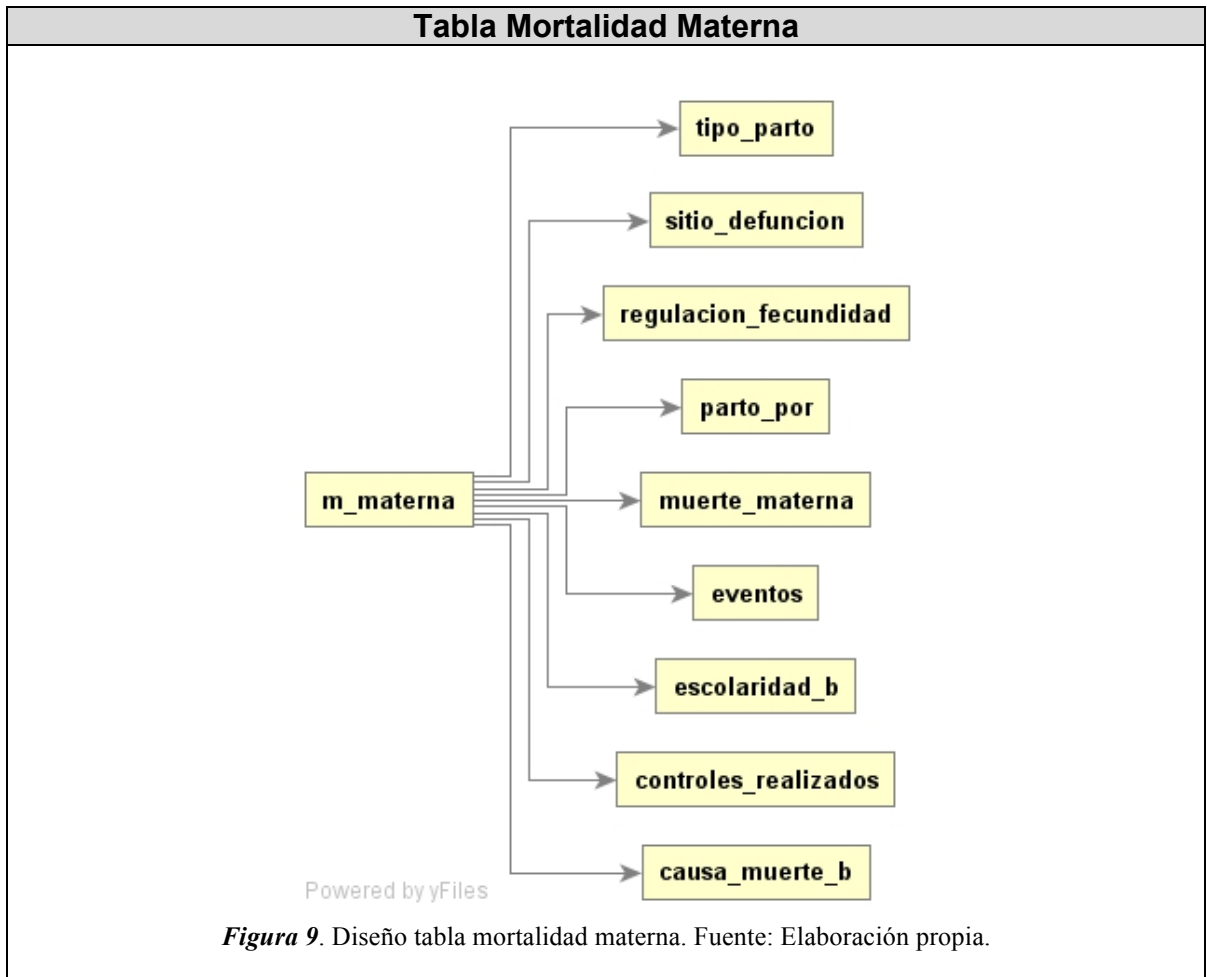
Tabla Mortalidad Materna

m_materna

tipo_parto

sitio_defuncion

regulacion_fecundidad

parto_por

muerte_materna

eventos

escolaridad_b

controles_realizados

causa_muerte_b

Powered by yFiles

*Figura 9*. Diseño tabla mortalidad materna. Fuente: Elaboración propia.